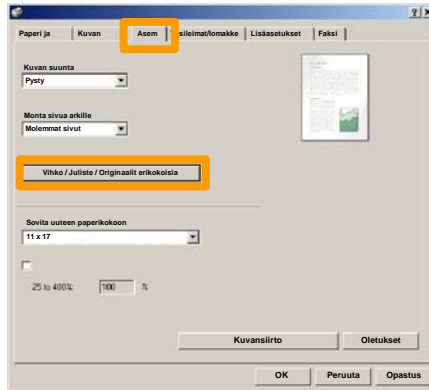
?| ×

Paperi ja | Kuvan | Asem | sileimat/lomakke | Lisäasetukset | Faksi

Kuvan suunta
Pysty

Monta sivua arkille
Molemmat sivut

Vihko / Juliste / Originaalit erikokoisia

Sovita uuteen paperikokoon
11 x 17

25 to 400% 100 %

Kuvansiirto
Oletukset

OK
Peruuta
Opastus